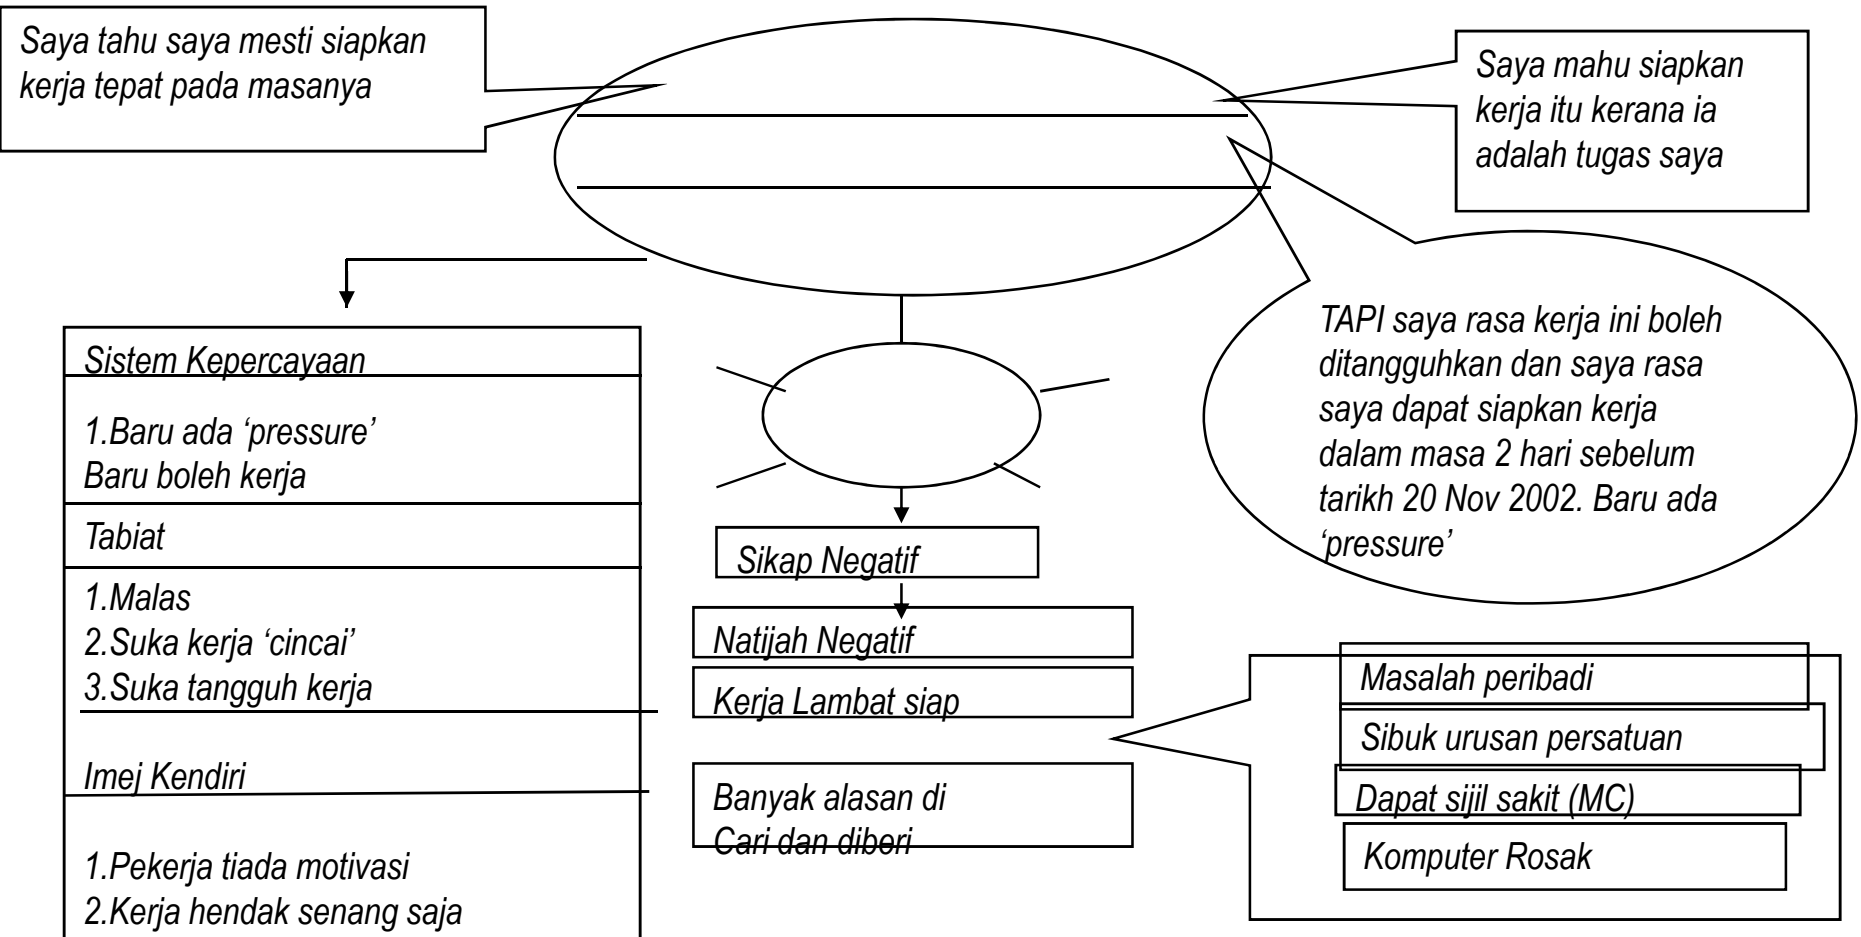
Saya tahu saya mesti siapkan kerja tepat pada masanya

Saya mahu siapkan kerja itu kerana ia adalah tugas saya

TAPI saya rasa kerja ini boleh ditangguhkan dan saya rasa saya dapat siapkan kerja dalam masa 2 hari sebelum tarikh 20 Nov 2002. Baru ada 'pressure'

Sistem Kepercayaan

1.Baru ada 'pressure'
Baru boleh kerja

Tabiat

1.Malas
2.Suka kerja 'cincai'
3.Suka tangguh kerja

Imej Kendiri

1.Pekerja tiada motivasi
2.Kerja hendak senang saja

Sikap Negatif

Natijah Negatif

Kerja Lambat siap

Banyak alasan di Cari dan diberi

Masalah peribadi

Sibuk urusan persatuan

Dapat sijil sakit (MC)

Komputer Rosak